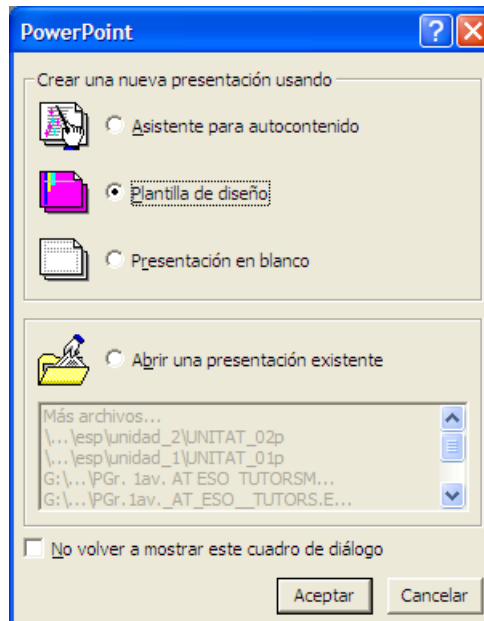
PowerPoint

Crear una nueva presentación usando

Asistente para autocontenido

Plantilla de diseño

Presentación en blanco

Abrir una presentación existente

Más archivos...
\...\esp\unidad_2\UNITAT_02p
\...\esp\unidad_1\UNITAT_01p
G:\...\PGr. 1av. AT ESO TUTORSM...
G:\...\PGr.1av._AT_ESO__TUTORS.E...

No volver a mostrar este cuadro de diálogo

Aceptar

Cancelar